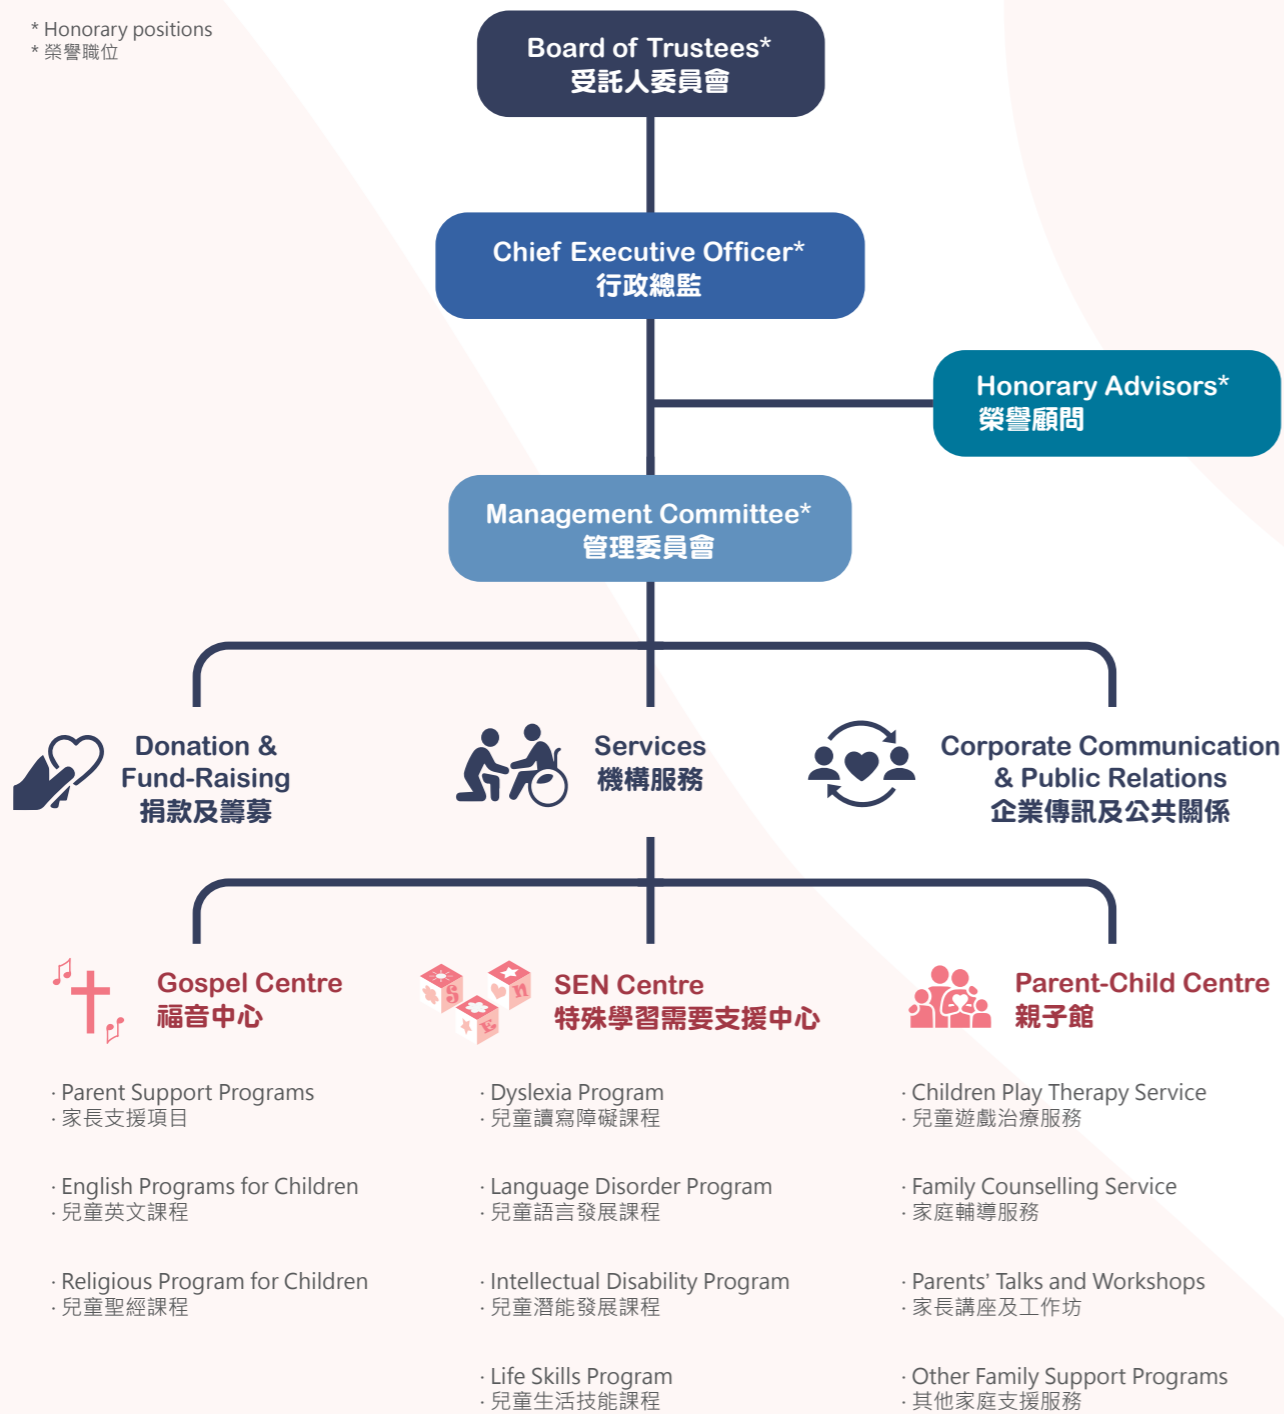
* Honorary positions
* 榮譽職位

Board of Trustees*
受託人委員會

Chief Executive Officer*
行政總監

Honorary Advisors*
榮譽顧問

Management Committee*
管理委員會

Donation & Fund-Raising
捐款及籌募

Services
機構服務

Corporate Communication & Public Relations
企業傳訊及公共關係

Gospel Centre
福音中心

SEN Centre
特殊學習需要支援中心

Parent-Child Centre
親子館

· Parent Support Programs
· 家長支援項目

· English Programs for Children
· 兒童英文課程

· Religious Program for Children
· 兒童聖經課程

· Dyslexia Program
· 兒童讀寫障礙課程

· Language Disorder Program
· 兒童語言發展課程

· Intellectual Disability Program
· 兒童潛能發展課程

· Life Skills Program
· 兒童生活技能課程

· Children Play Therapy Service
· 兒童遊戲治療服務

· Family Counselling Service
· 家庭輔導服務

· Parents' Talks and Workshops
· 家長講座及工作坊

· Other Family Support Programs
· 其他家庭支援服務